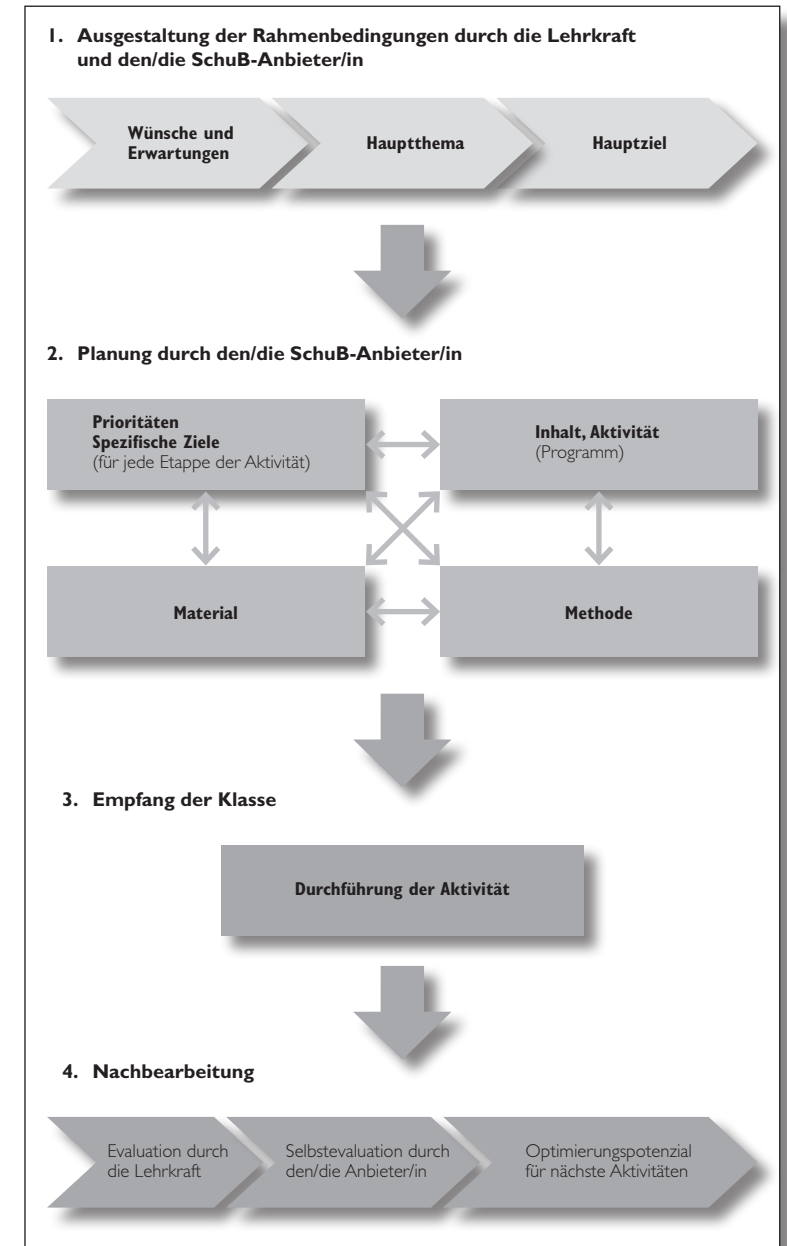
1. Ausgestaltung der Rahmenbedingungen durch die Lehrkraft und den/die SchuB-Anbieter/in

Wünsche und Erwartungen

Hauptthema

Hauptziel

2. Planung durch den/die SchuB-Anbieter/in

Prioritäten
Spezifische Ziele
(für jede Etappe der Aktivität)

Inhalt, Aktivität
(Programm)

Material

Methode

3. Empfang der Klasse

Durchführung der Aktivität

4. Nachbearbeitung

Evaluation durch die Lehrkraft

Selbstevaluation durch den/die Anbieter/in

Optimierungspotenzial für nächste Aktivitäten